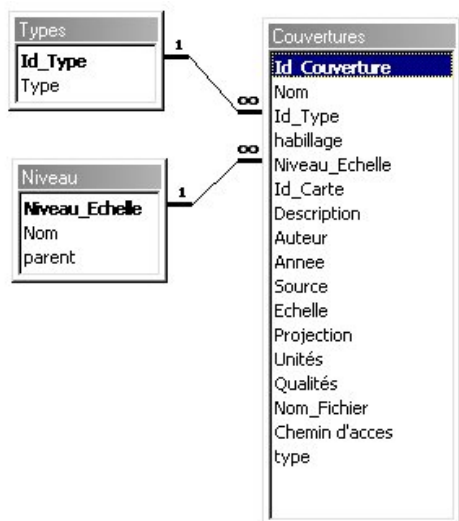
Types
Id_Type
Type

1

∞

∞

Niveau
Niveau_Echelle
Nom
parent

1

Couvertures
Id_Couverture
Nom
Id_Type
habillage
Niveau_Echelle
Id_Carte
Description
Auteur
Annee
Source
Echelle
Projection
Unités
Qualités
Nom_Fichier
Chemin d'acces
type